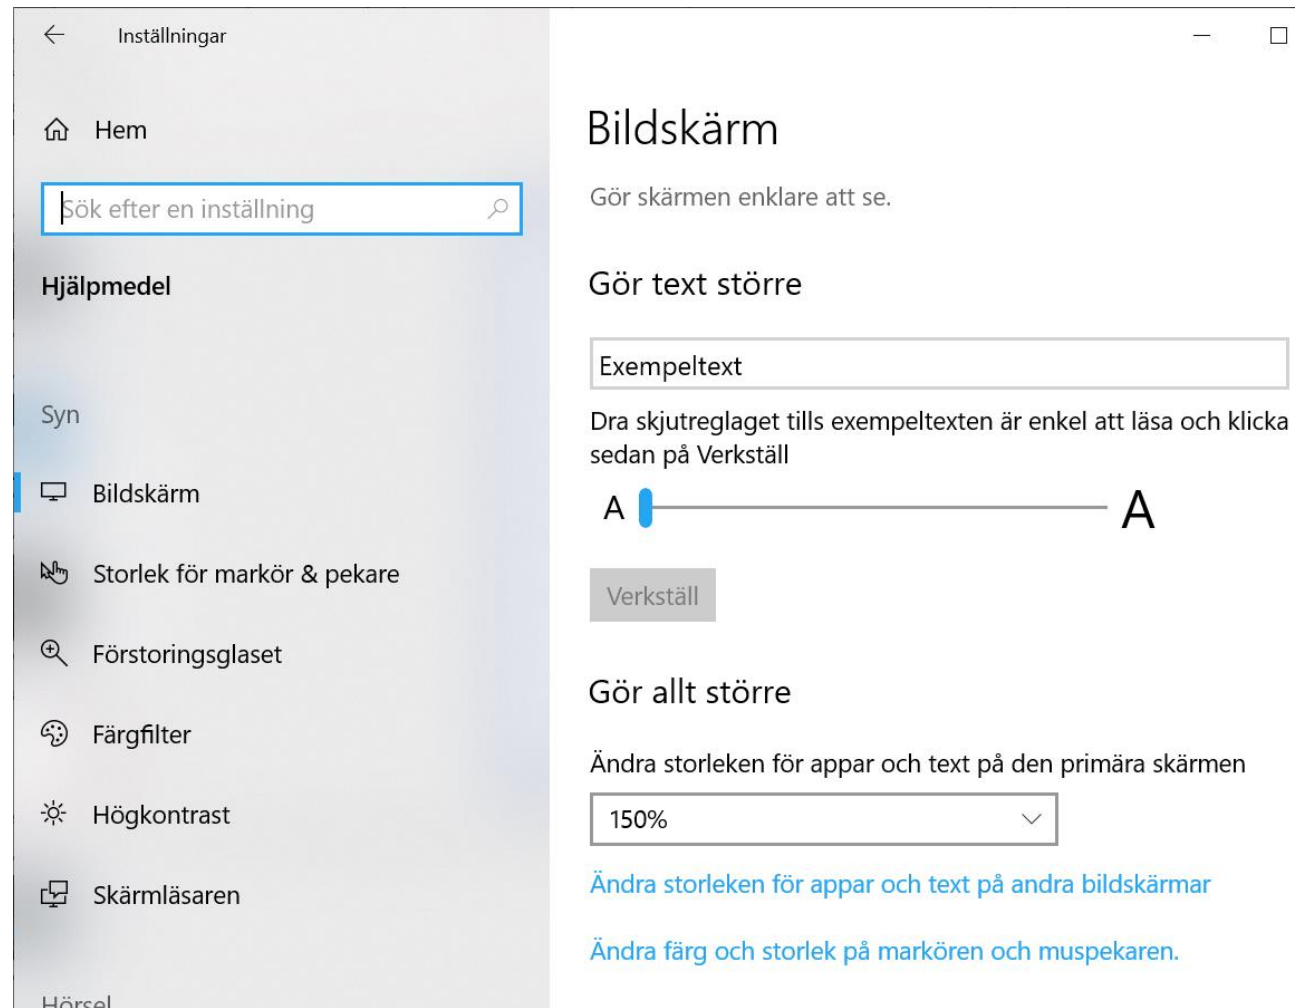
Inställningar

Hem

Sök efter en inställning

Hjälpmedel

Syn

Bildskärm

Storlek för markör & pekare

Förstoringsglaset

Färgfilter

Högkontrast

Skärmläsaren

Hörsel

Bildskärm

Gör skärmen enklare att se.

Gör text större

Exempeltext

Dra skjutreglaget tills exempeltexten är enkel att läsa och klicka sedan på Verkställ

A A

Verkställ

Gör allt större

Ändra storleken för appar och text på den primära skärmen

150%

Ändra storleken för appar och text på andra bildskärmar

Ändra färg och storlek på markören och muspekaren.